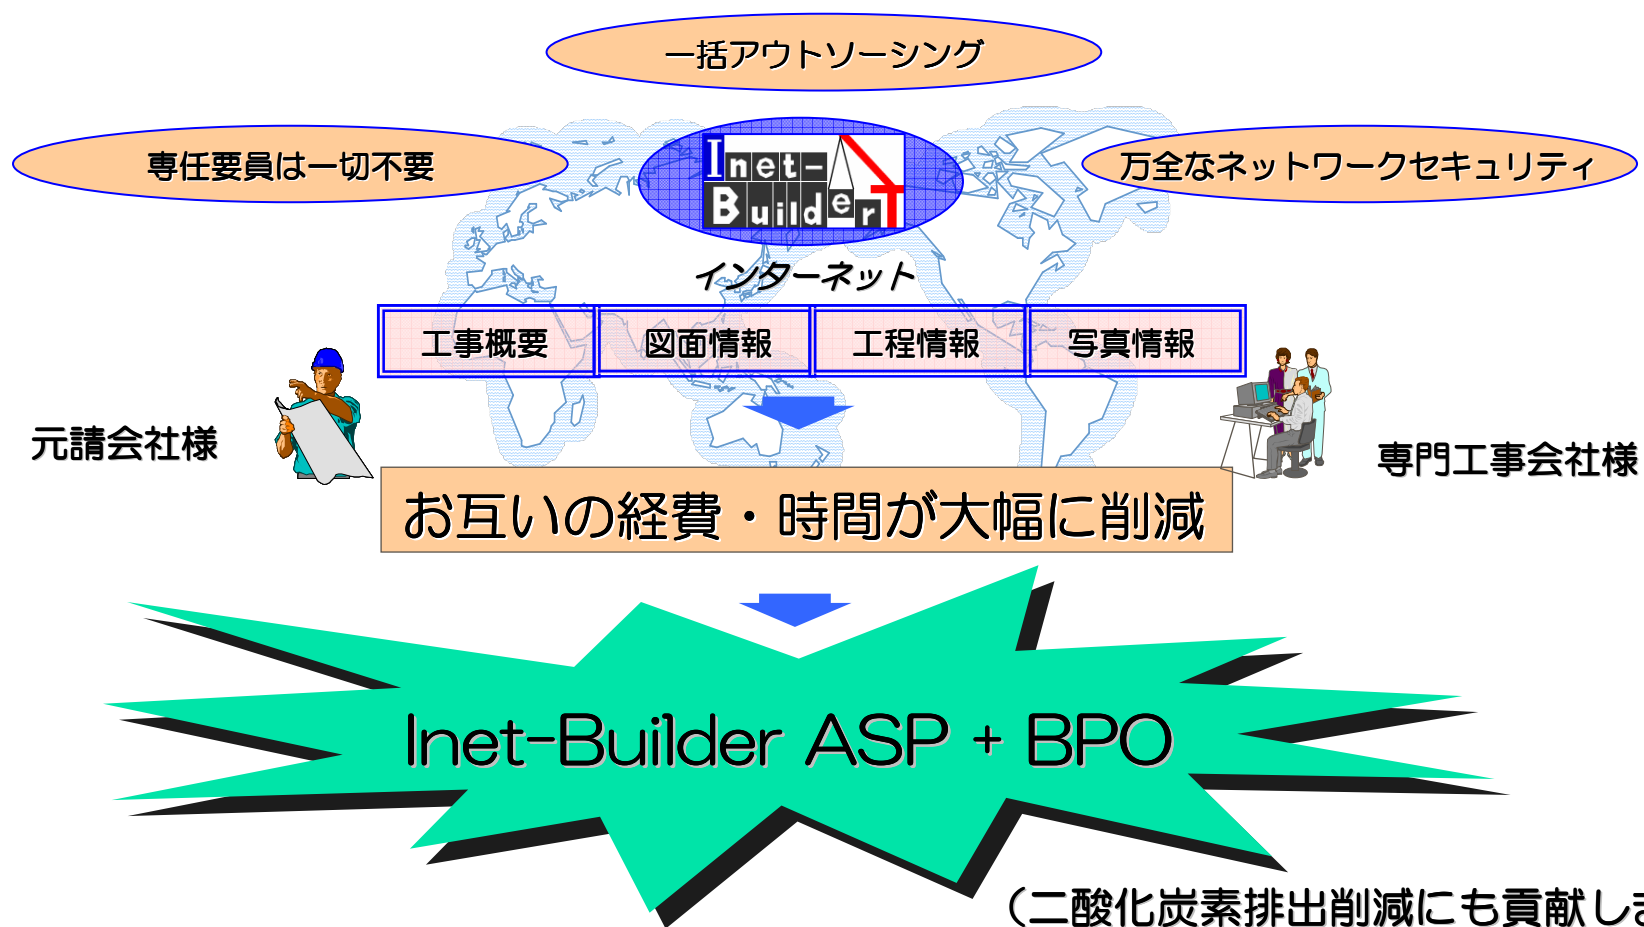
一括アウトソーシング

専任要員は一切不要

Inet-Builder

万全なネットワークセキュリティ

インターネット

| 工事概要 | 図面情報 | 工程情報 | 写真情報 |
|---|---|---|---|

元請会社様

専門工事会社様

お互いの経費・時間が大幅に削減

Inet-Builder ASP + BPO

（二酸化炭素排出削減にも貢献し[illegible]